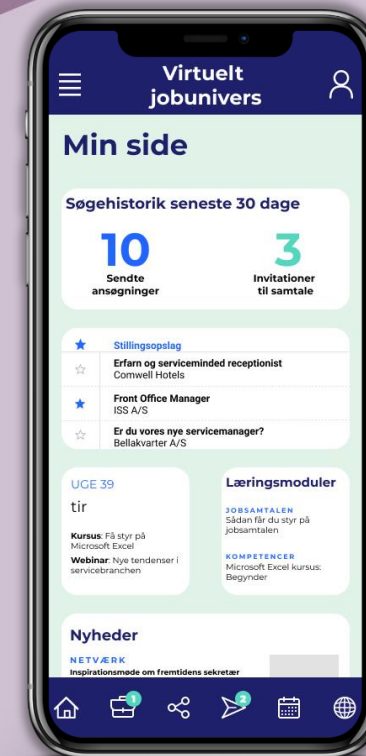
Virtuelt jobunivers

Min side

Søgehistorik seneste 30 dage

10
Sendte ansøgninger

3
Invitationer til samtale

Stillingsopslag

Erfarn og serviceminded receptionist
Comwell Hotels

Front Office Manager
ISS A/S

Er du vores nye servicemanager?
Bellakvarter A/S

UGE 39
tir

Kursus: Få styr på Microsoft Excel

Webinar: Nye tendenser i servicebranchen

Læringsmoduler

JOBSAMTALEN
Sådan får du styr på jobsamtalen

KOMPETENCER
Microsoft Excel kursus: Begynder

Nyheder

NETVÆRK
Inspirationsmøde om fremtidens sekretær

1

2